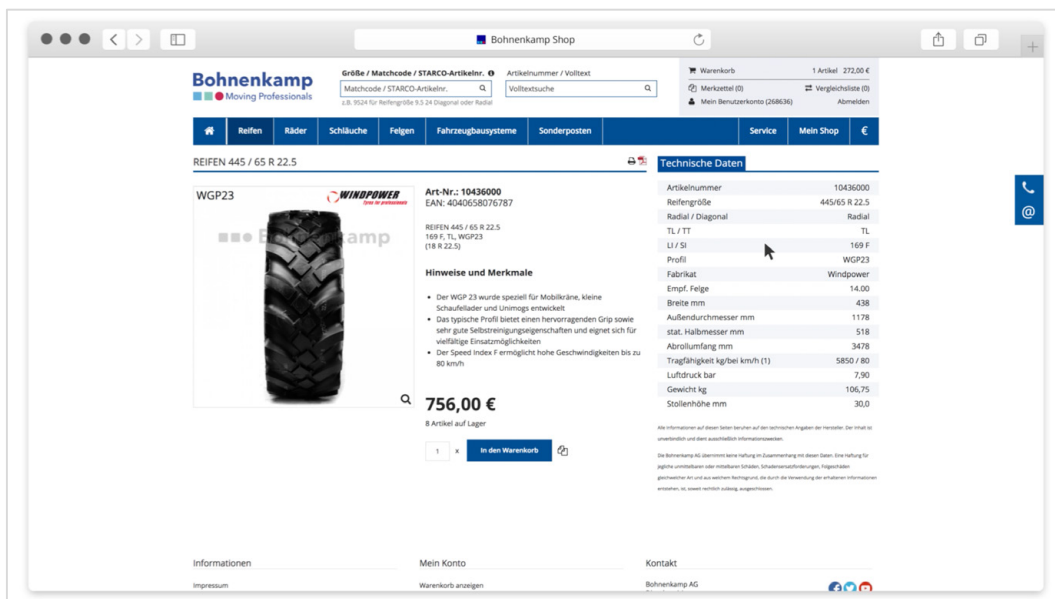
Bohnenkamp Shop

Bohnenkamp
Moving Professionals

Größe / Matchcode / STARCO-Artikelnr.
Matchcode / STARCO-Artikelnr.
z.B. 9524 für Reifengröße 9.5 24 Diagonal oder Radial

Artikelnummer / Volltext
Volltextsuche

Warenkorb 1 Artikel 272,00 €
Merkzettel (0) Vergleichsliste (0)
Mein Benutzerkonto (268636) Abmelden

Reifen Räder Schläuche Felgen Fahrzeugbausysteme Sonderposten Service Mein Shop €

REIFEN 445 / 65 R 22.5

WGP23

WINDPOWER

Bohnenkamp

Art-Nr.: 10436000
EAN: 4040658076787

REIFEN 445 / 65 R 22.5
169 F, TL, WGP23
(18 R 22.5)

Hinweise und Merkmale

- Der WGP 23 wurde speziell für Mobilkräne, kleine Schaufellader und Unimogs entwickelt
- Das typische Profil bietet einen hervorragenden Grip sowie sehr gute Selbstreinigungseigenschaften und eignet sich für vielfältige Einsatzmöglichkeiten
- Der Speed Index F ermöglicht hohe Geschwindigkeiten bis zu 80 km/h

756,00 €
8 Artikel auf Lager

1 x In den Warenkorb

Technische Daten

| | |
|---|---|
| Artikelnummer | 10436000 |
| Reifengröße | 445/65 R 22.5 |
| Radial / Diagonal | Radial |
| TL / TT | TL |
| LI / SI | 169 F |
| Profil | WGP23 |
| Fabrikat | Windpower |
| Empf. Felge | 14.00 |
| Breite mm | 438 |
| Außendurchmesser mm | 1178 |
| stat. Halbmesser mm | 518 |
| Abrollumfang mm | 3478 |
| Tragfähigkeit kg/bei km/h (1) | 5850 / 80 |
| Luftdruck bar | 7,90 |
| Gewicht kg | 106,75 |
| Stollenhöhe mm | 30,0 |

Alle Informationen auf diesen Seiten beruhen auf den technischen Angaben der Hersteller. Der Inhalt ist unverbindlich und dient ausschließlich Informationszwecken.

Die Bohnenkamp AG übernimmt keine Haftung im Zusammenhang mit diesen Daten. Eine Haftung für jegliche unmittelbaren oder mittelbaren Schäden, Schadensersatzforderungen, Folgeschäden gleichwelcher Art und aus welchem Rechtsgrund, die durch die Verwendung der erhaltenen Informationen entstehen, ist, soweit rechtlich zulässig, ausgeschlossen.

Informationen
Impressum

Mein Konto
Warenkorb anzeigen

Kontakt
Bohnenkamp AG